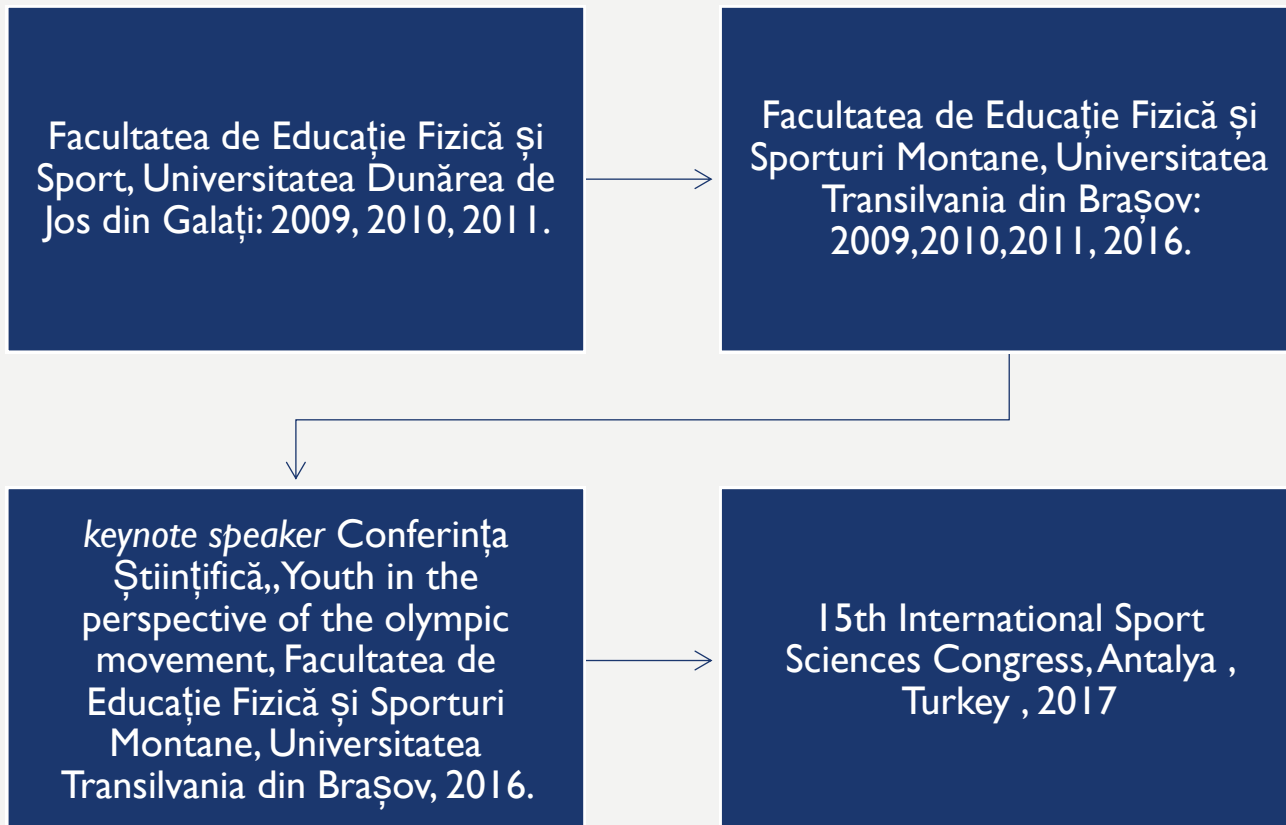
Facultatea de Educație Fizică și Sport, Universitatea Dunărea de Jos din Galați: 2009, 2010, 2011.

Facultatea de Educație Fizică și Sporturi Montane, Universitatea Transilvania din Brașov: 2009,2010,2011, 2016.

keynote speaker Conferința Științifică,,Youth in the perspective of the olympic movement, Facultatea de Educație Fizică și Sporturi Montane, Universitatea Transilvania din Brașov, 2016.

15th International Sport Sciences Congress, Antalya , Turkey , 2017